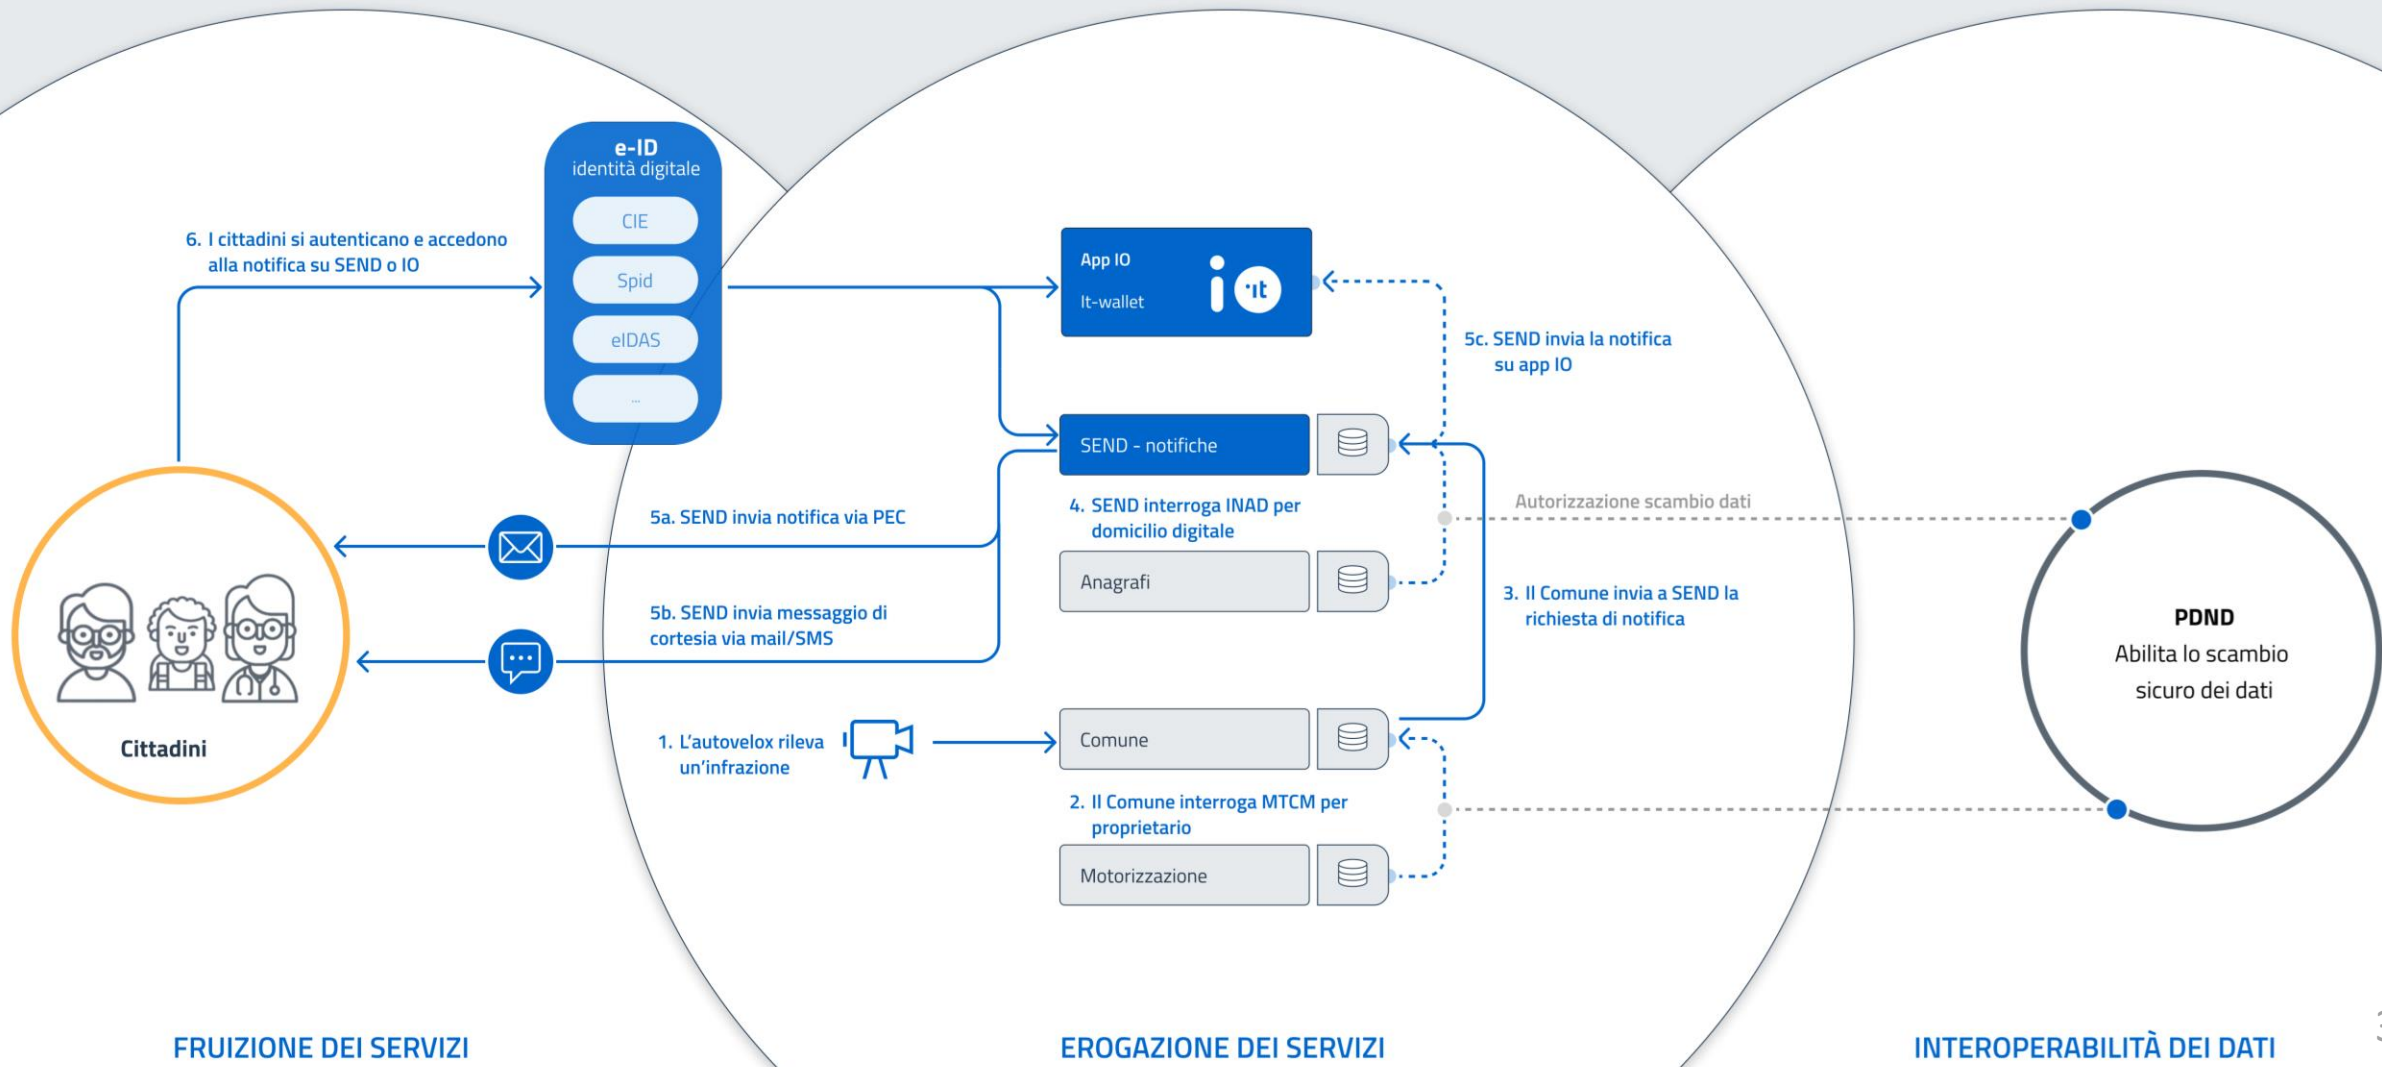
e-ID
identità digitale
CIE
Spid
eIDAS
...

6. I cittadini si autenticano e accedono alla notifica su SEND o IO

App IO
It-wallet
·it

5c. SEND invia la notifica su app IO

SEND - notifiche

5a. SEND invia notifica via PEC

4. SEND interroga INAD per domicilio digitale

Autorizzazione scambio dati

Anagrafi

5b. SEND invia messaggio di cortesia via mail/SMS

3. Il Comune invia a SEND la richiesta di notifica

PDND
Abilita lo scambio sicuro dei dati

Cittadini

1. L'autovelox rileva un'infrazione

Comune

2. Il Comune interroga MTCM per proprietario

Motorizzazione

FRUIZIONE DEI SERVIZI

EROGAZIONE DEI SERVIZI

INTEROPERABILITÀ DEI DATI